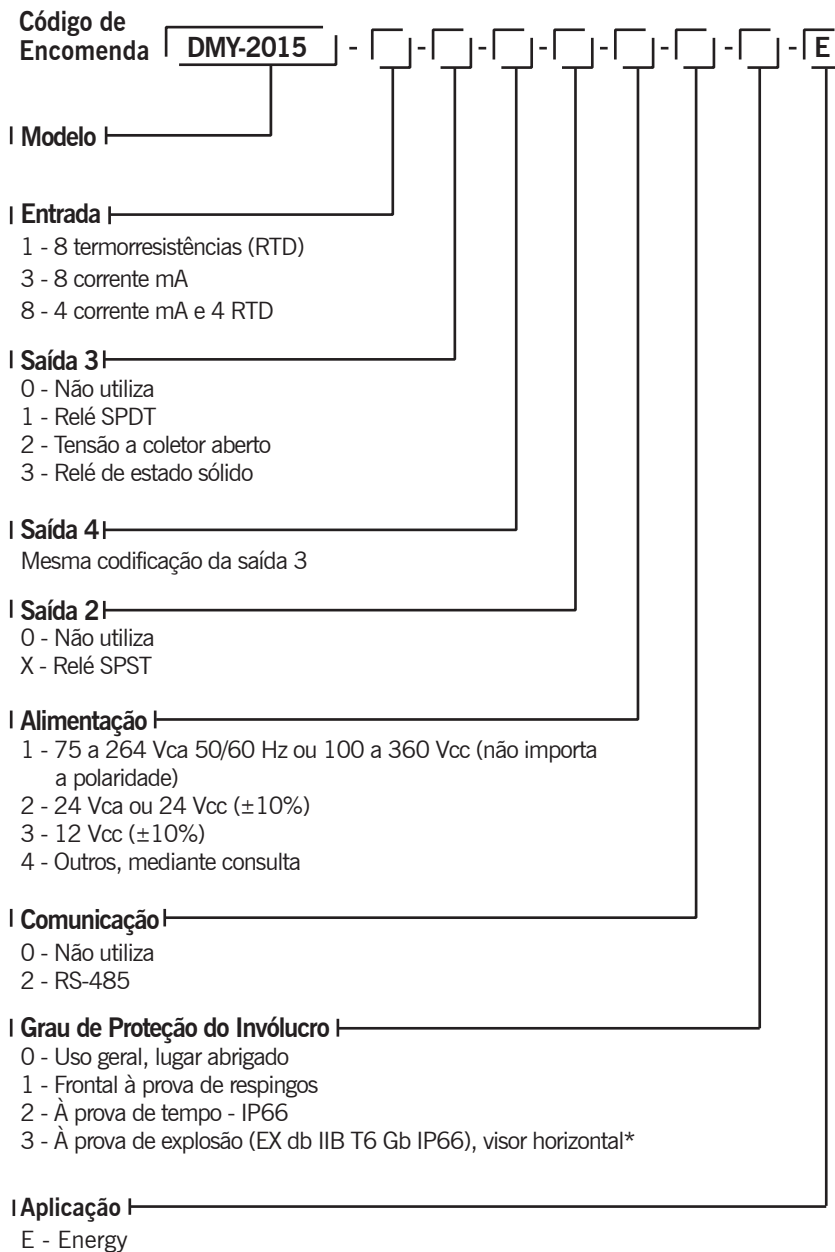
Código de Encomenda DMY-2015 - - - - - - - - E

Modelo

Entrada
1 - 8 termorresistências (RTD)
3 - 8 corrente mA
8 - 4 corrente mA e 4 RTD

Saída 3
0 - Não utiliza
1 - Relé SPDT
2 - Tensão a coletor aberto
3 - Relé de estado sólido

Saída 4
Mesma codificação da saída 3

Saída 2
0 - Não utiliza
X - Relé SPST

Alimentação
1 - 75 a 264 Vca 50/60 Hz ou 100 a 360 Vcc (não importa a polaridade)
2 - 24 Vca ou 24 Vcc (±10%)
3 - 12 Vcc (±10%)
4 - Outros, mediante consulta

Comunicação
0 - Não utiliza
2 - RS-485

Grau de Proteção do Invólucro
0 - Uso geral, lugar abrigado
1 - Frontal à prova de respingos
2 - À prova de tempo - IP66
3 - À prova de explosão (EX db IIB T6 Gb IP66), visor horizontal*

Aplicação
E - Energy